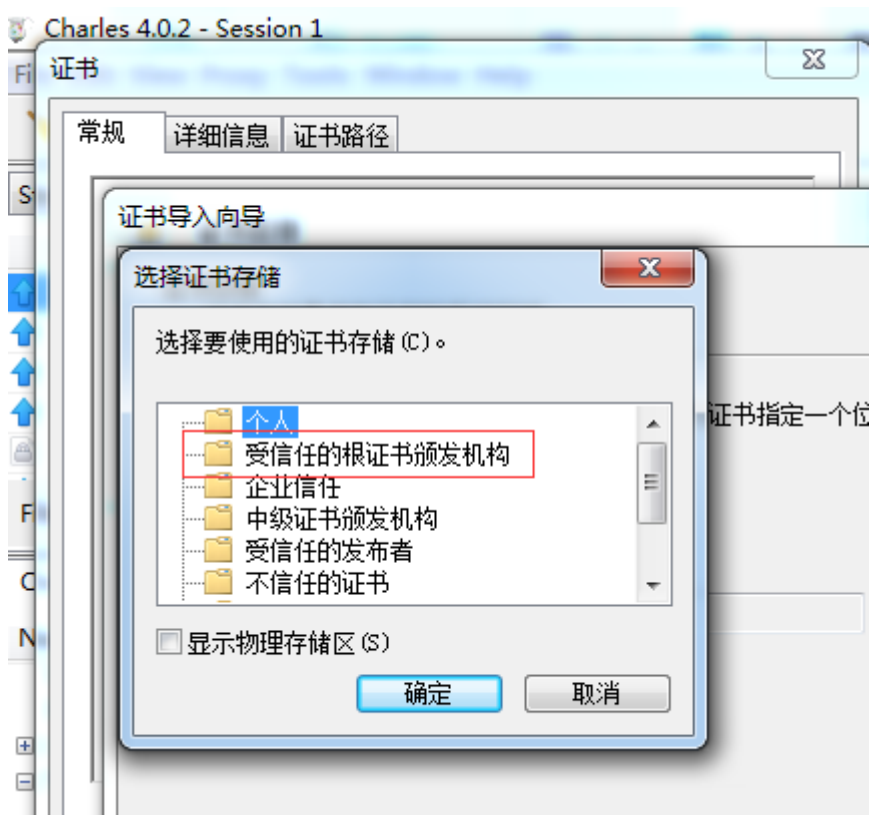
Charles 4.0.2 - Session 1

证书

常规 详细信息 证书路径

证书导入向导

选择证书存储

选择要使用的证书存储(C)。

个人
受信任的根证书颁发机构
企业信任
中级证书颁发机构
受信任的发布者
不信任的证书

证书指定一个位

显示物理存储区(S)

确定 取消